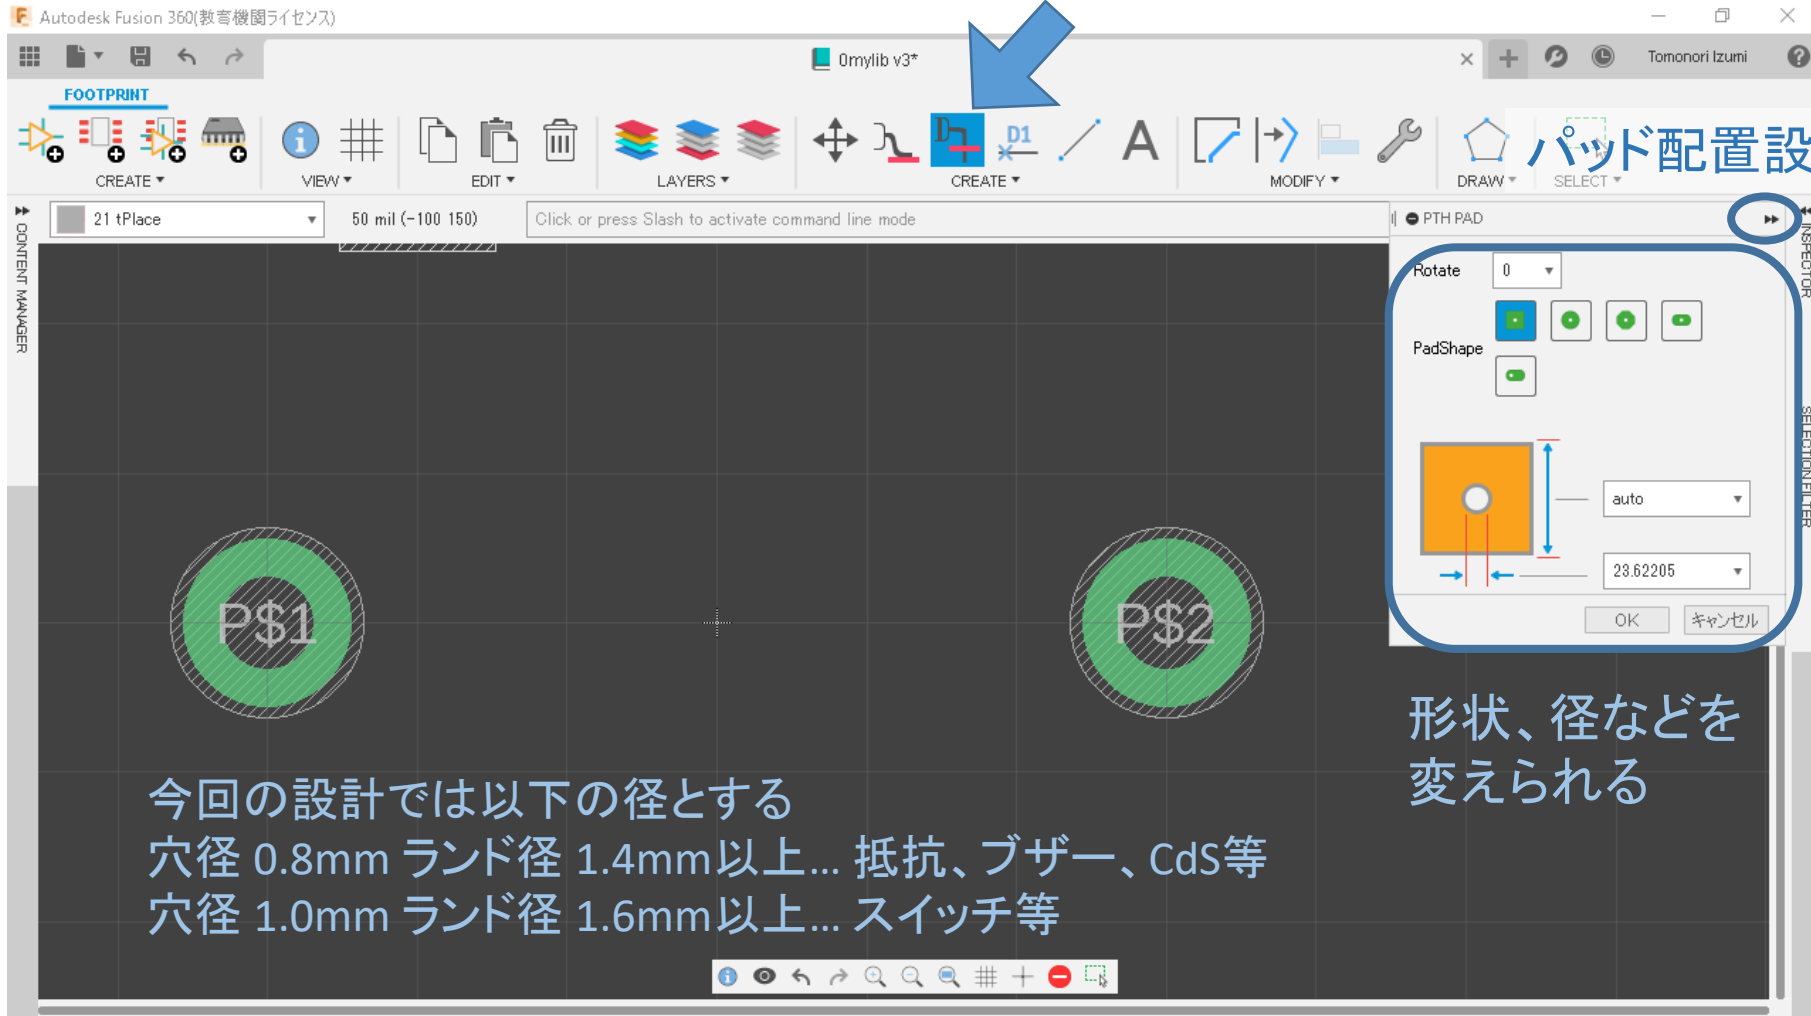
Autodesk Fusion 360(教育機関ライセンス)

0mylib v3*

Tomonori Izumi

FOOTPRINT

CREATE ▾ VIEW ▾ EDIT ▾ LAYERS ▾ CREATE ▾ MODIFY ▾ DRAW ▾ SELECT ▾

D1

A

パッド配置設

21 tPlace

50 mil (-100 150)

Click or press Slash to activate command line mode

PTH PAD

CONTENT MANAGER

INSPECTOR

SELECTION FILTER

Rotate 0

PadShape

auto

23.62205

OK キャンセル

P$1

P$2

形状、径などを変えられる

今回の設計では以下の径とする
穴径 0.8mm ランド径 1.4mm以上… 抵抗、ブザー、CdS等
穴径 1.0mm ランド径 1.6mm以上… スイッチ等